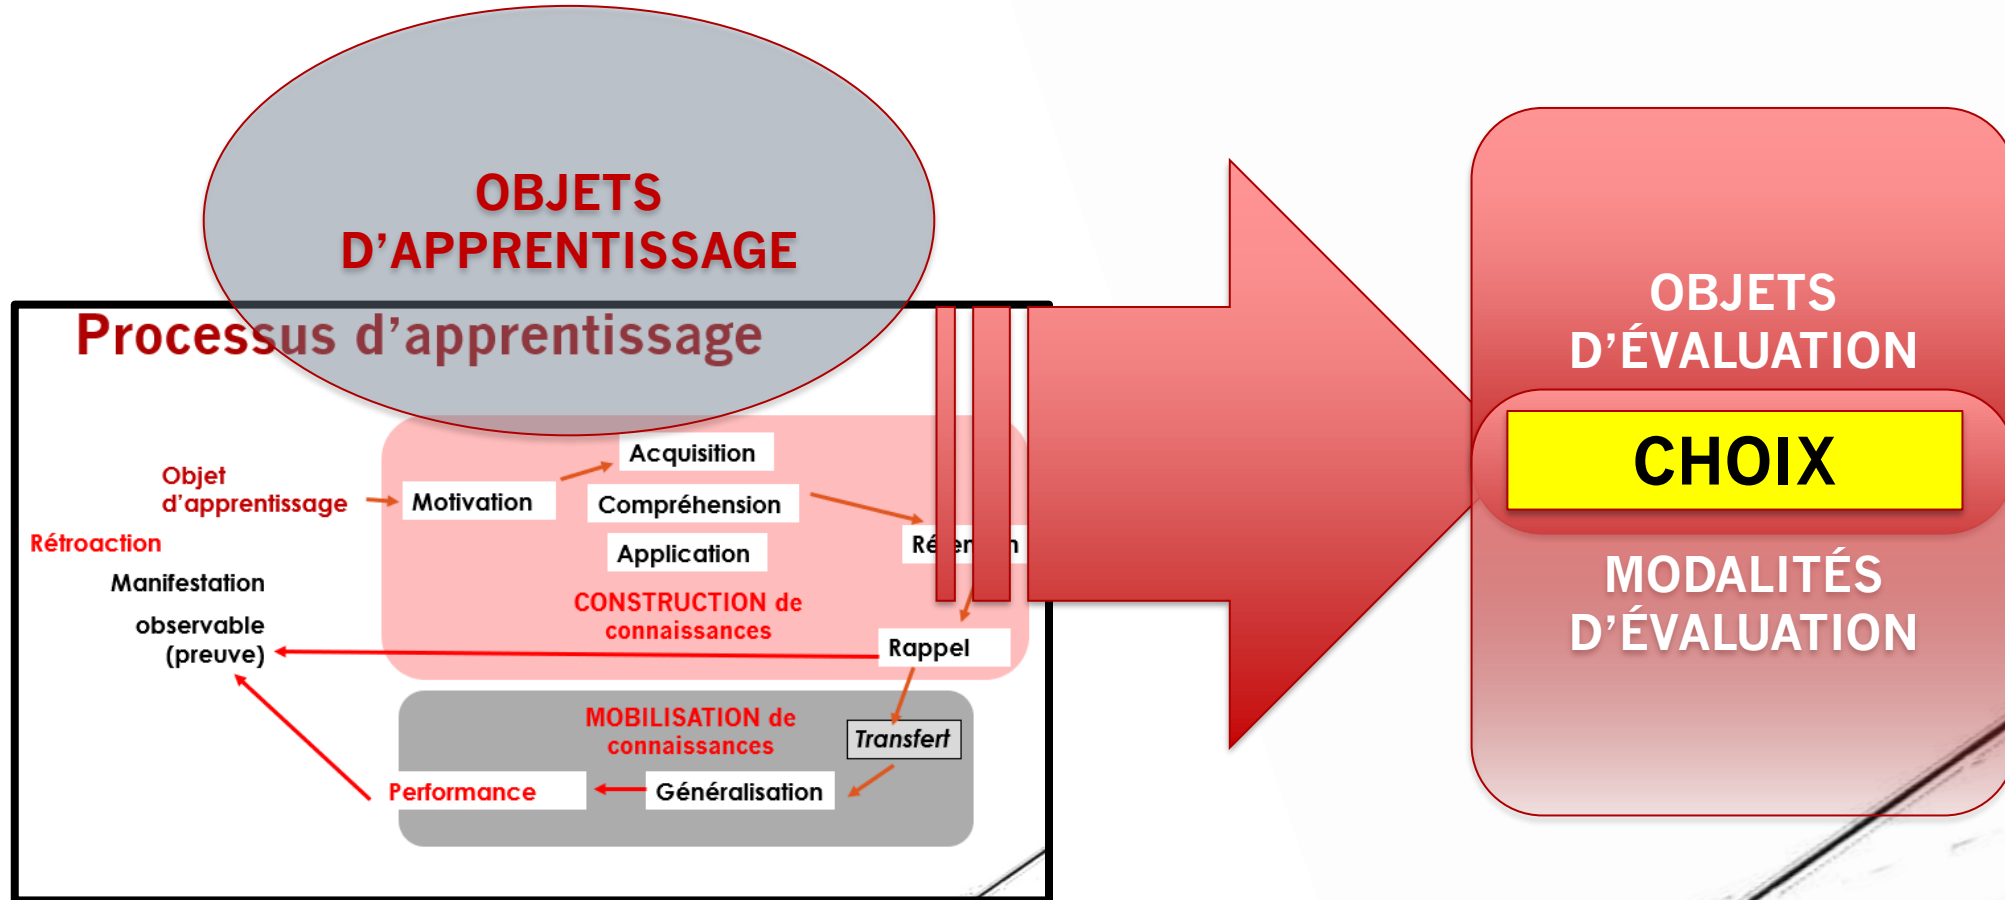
OBJETS D’APPRENTISSAGE

Processus d’apprentissage

Objet d’apprentissage

Rétroaction

Manifestation observable (preuve)

Motivation

Acquisition

Compréhension

Application

Ré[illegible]n

CONSTRUCTION de connaissances

Rappel

MOBILISATION de connaissances

Transfert

Performance

Généralisation

OBJETS D’ÉVALUATION

CHOIX

MODALITÉS D’ÉVALUATION